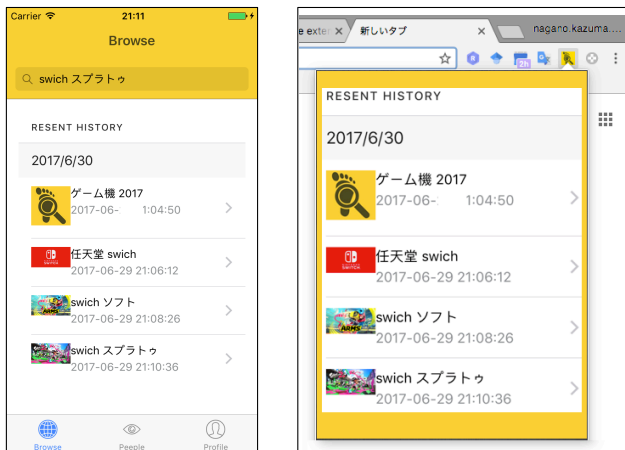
Carrier 21:11

Browse

swich スプラトゥ

RESENT HISTORY

2017/6/30

ゲーム機 2017
2017-06- 1:04:50

任天堂 swich
2017-06-29 21:06:12

swich ソフト
2017-06-29 21:08:26

swich スプラトゥ
2017-06-29 21:10:36

Browse People Profile

e exter × 新しいタブ × nagano.kazuma....

RESENT HISTORY

2017/6/30

ゲーム機 2017
2017-06- 1:04:50

任天堂 swich
2017-06-29 21:06:12

swich ソフト
2017-06-29 21:08:26

swich スプラトゥ
2017-06-29 21:10:36